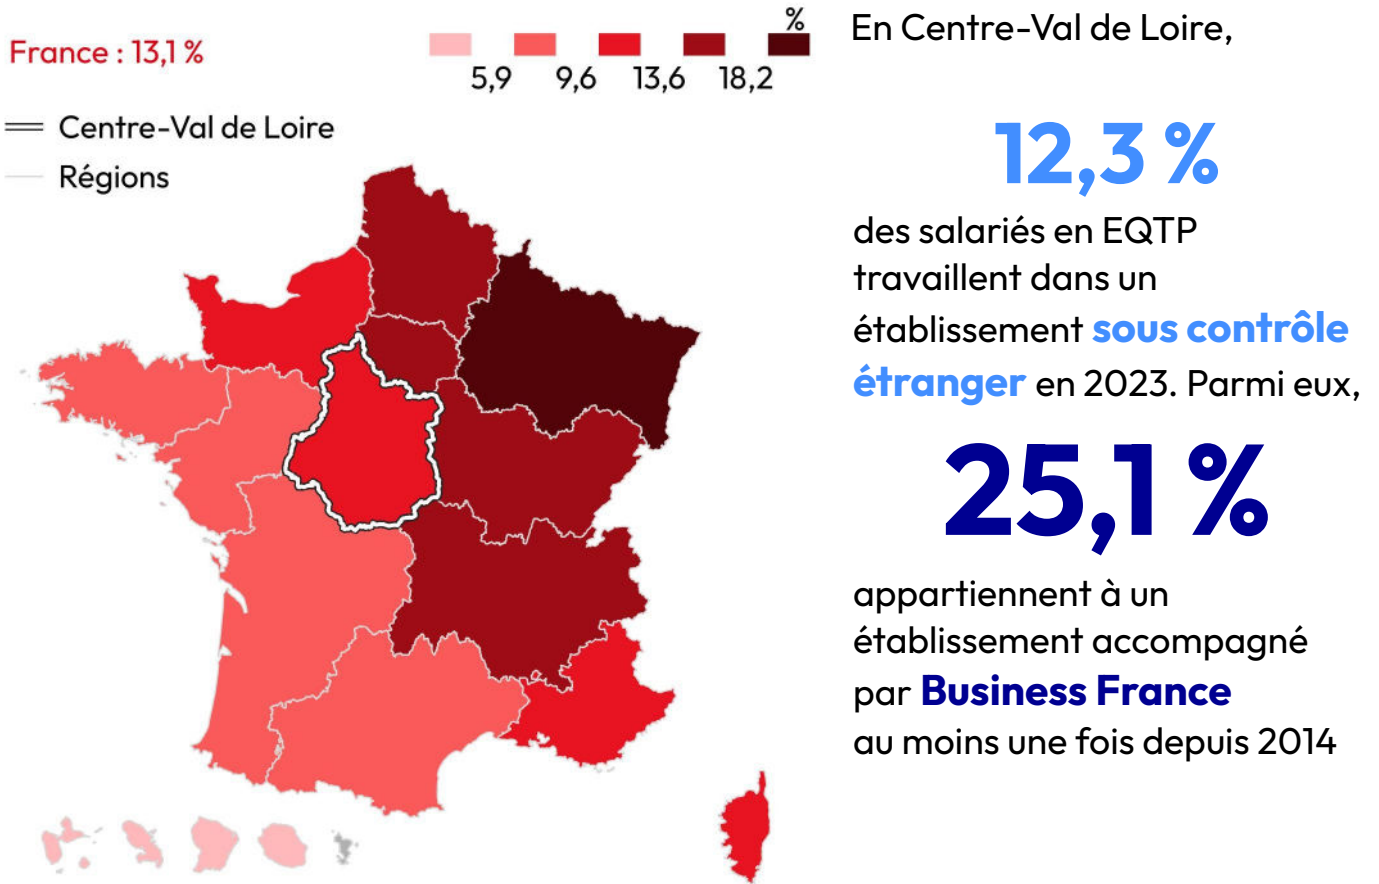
France : 13,1 %

%

5,9 9,6 13,6 18,2

Centre-Val de Loire

Régions

En Centre-Val de Loire,

12,3 %

des salariés en EQTP travaillent dans un établissement sous contrôle étranger en 2023. Parmi eux,

25,1 %

appartiennent à un établissement accompagné par Business France au moins une fois depuis 2014